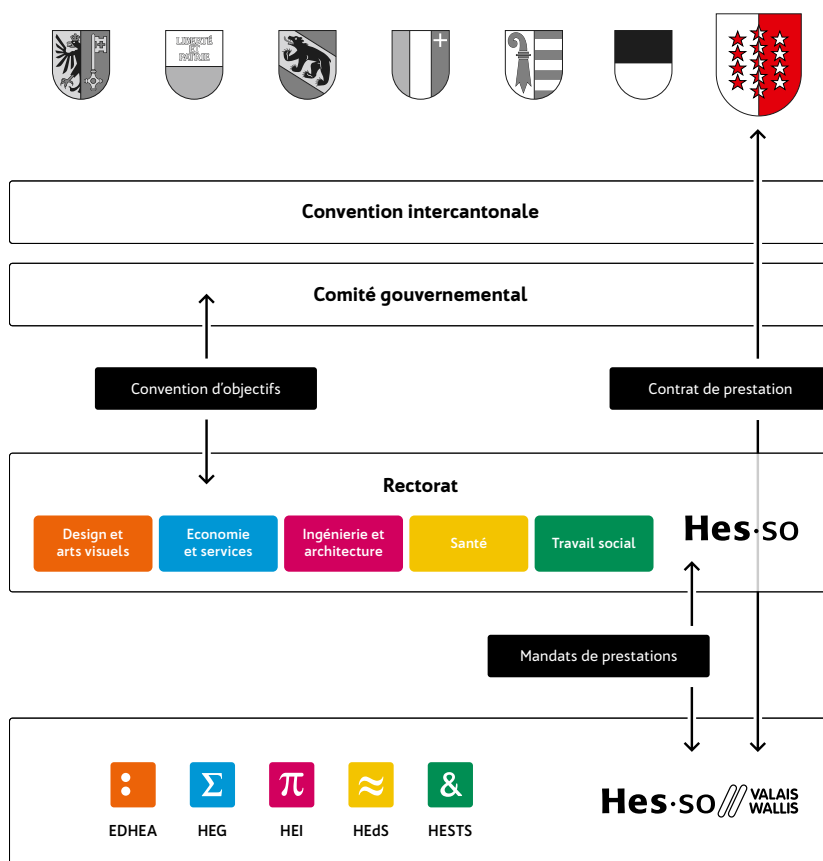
LIBERTÉ ET PATRIE

Convention intercantonale

Comité gouvernemental

Convention d’objectifs

Contrat de prestation

Rectorat

Design et arts visuels

Economie et services

Ingénierie et architecture

Santé

Travail social

Hes·so

Mandats de prestations

:

Σ

π

≈

&

EDHEA

HEG

HEI

HEdS

HESTS

Hes·so VALAIS WALLIS